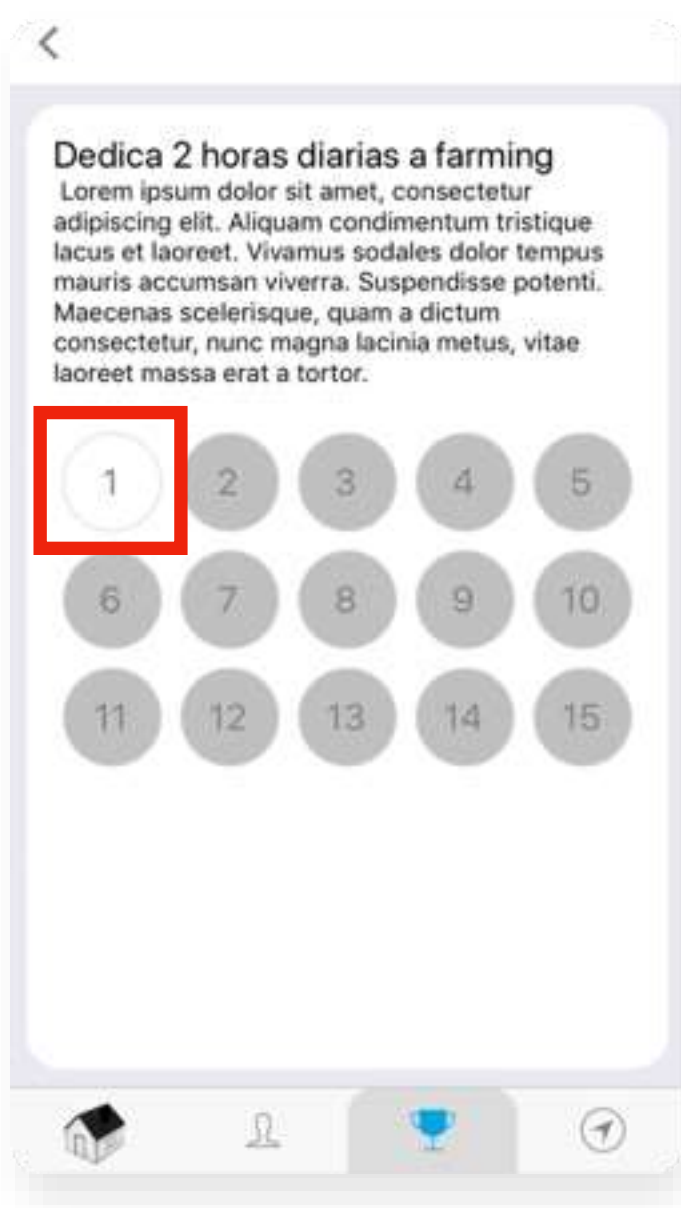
Dedica 2 horas diarias a farming

Lorem ipsum dolor sit amet, consectetur adipiscing elit. Aliquam condimentum tristique lacus et laoreet. Vivamus sodales dolor tempus mauris accumsan viverra. Suspendisse potenti. Maecenas scelerisque, quam a dictum consectetur, nunc magna lacinia metus, vitae laoreet massa erat a tortor.

1 2 3 4 5
6 7 8 9 10
11 12 13 14 15